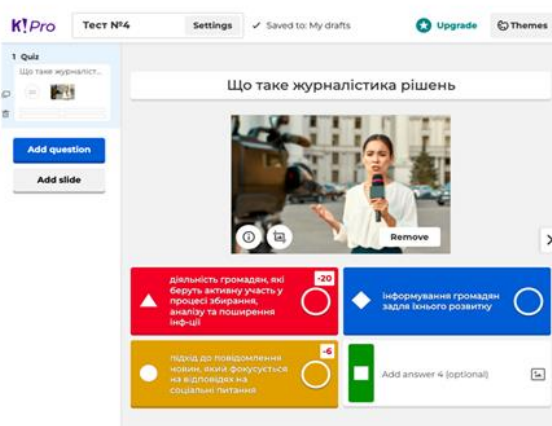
K!Pro
Тест №4
Settings
✓ Saved to: My drafts
Upgrade
Themes

1 Quiz
Що таке журналіст...

Add question
Add slide

Що таке журналістика рішень

Remove

діяльність громадян, які беруть активну участь у процесі збирання, аналізу та поширення інф-ції
-20

інформування громадян задля їхнього розвитку

підхід до повідомлення новин, який фокусується на відповідях на соціальні питання
-6

Add answer 4 (optional)